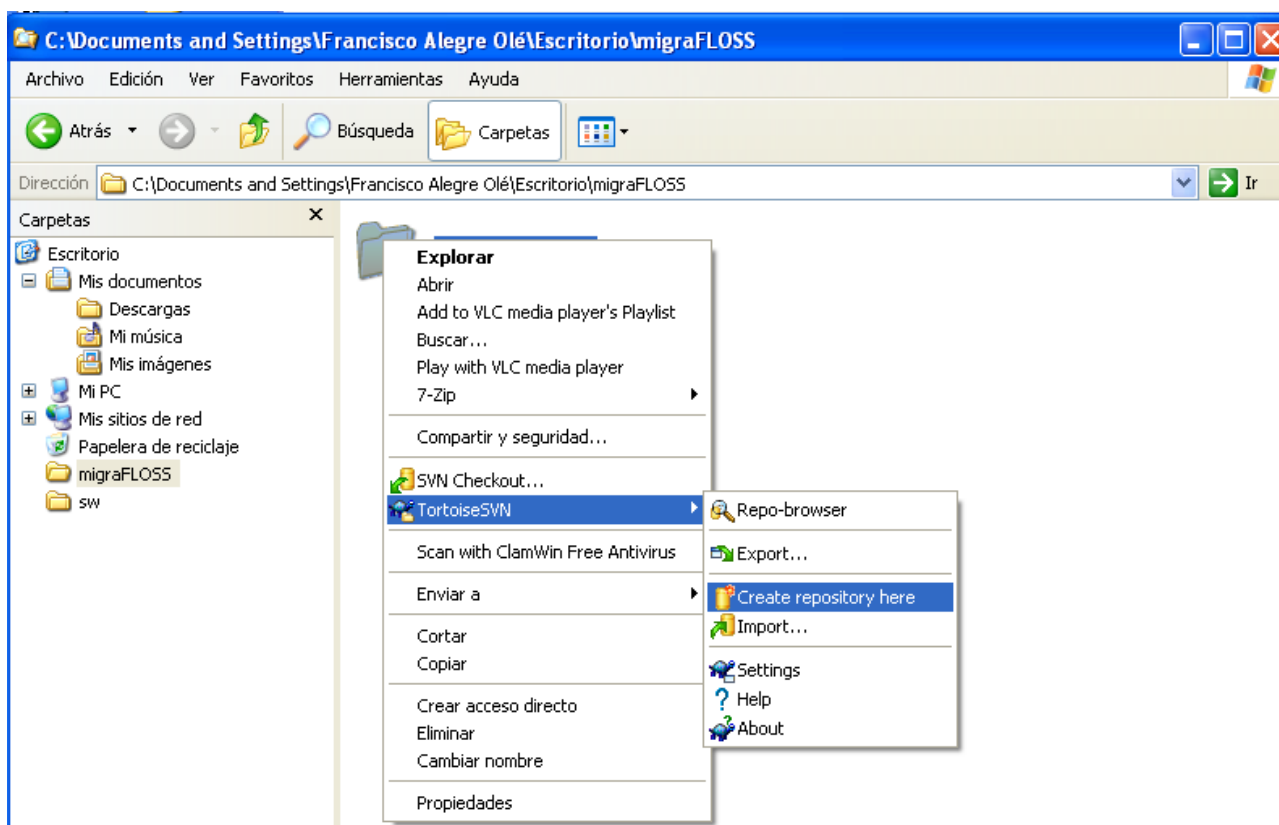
C:\Documents and Settings\Francisco Alegre Olé\Escritorio\migraFLOSS

Archivo Edición Ver Favoritos Herramientas Ayuda

Atrás Búsqueda Carpetas

Dirección C:\Documents and Settings\Francisco Alegre Olé\Escritorio\migraFLOSS Ir

Carpetas ×

Escritorio
Mis documentos
Descargas
Mi música
Mis imágenes
Mi PC
Mis sitios de red
Papelera de reciclaje
migraFLOSS
sw

Explorar
Abrir
Add to VLC media player's Playlist
Buscar...
Play with VLC media player
7-Zip
Compartir y seguridad...
SVN Checkout...
TortoiseSVN
Scan with ClamWin Free Antivirus
Enviar a
Cortar
Copiar
Crear acceso directo
Eliminar
Cambiar nombre
Propiedades

Repo-browser
Export...
Create repository here
Import...
Settings
Help
About